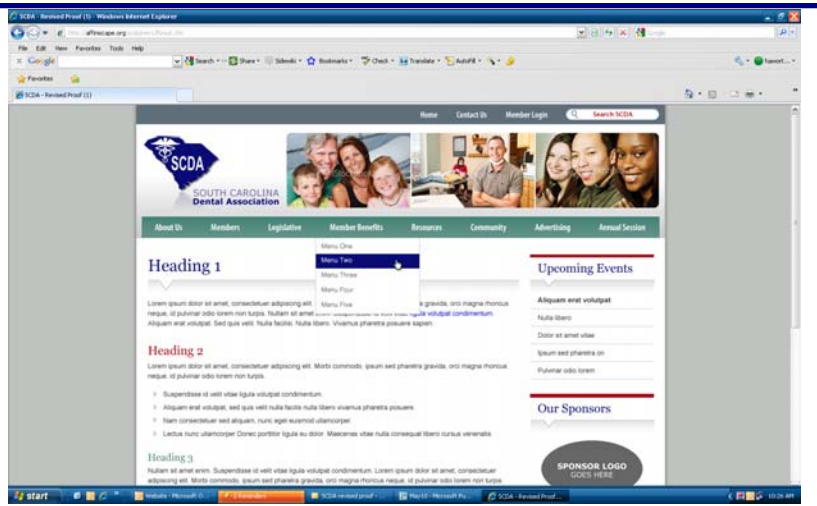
SCDA - Revised Proof (1) - Windows Internet Explorer

File Edit View Favorites Tools Help

Google

Favorites

SCDA - Revised Proof (1)

Home Contact Us Member Login Search SCDA

SCDA
SOUTH CAROLINA
Dental Association

About Us Members Legislative Member Benefits Resources Community Advertising Annual Session

Menu One
Menu Two
Menu Three
Menu Four
Menu Five

Heading 1

Lorem ipsum dolor sit amet, consectetuer adipiscing elit. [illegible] gravida, orci magna rhoncus neque, id pulvinar odio lorem non turpis. Nullam sit amet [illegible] ligula volutpat condimentum. Aliquam erat volutpat. Sed quis velit. Nulla facilisi. Nulla libero. Vivamus pharetra posuere sapien.

Heading 2

Lorem ipsum dolor sit amet, consectetuer adipiscing elit. Morbi commodo, ipsum sed pharetra gravida, orci magna rhoncus neque, id pulvinar odio lorem non turpis.

Suspendisse id velit vitae ligula volutpat condimentum.
Aliquam erat volutpat, sed quis velit nulla facilis nulla libero vivamus pharetra posuere.
Nam consectetuer sed aliquam, nunc eget euismod ullamcorper.
Lectus nunc ullamcorper Donec porttitor ligula eu dolor. Maecenas vitae nulla consequat libero cursus venenatis.

Heading 3

Nullam sit amet enim. Suspendisse id velit vitae ligula volutpat condimentum. Lorem ipsum dolor sit amet, consectetuer adipiscing elit. Morbi commodo, ipsum sed pharetra gravida, orci magna rhoncus neque, id pulvinar odio lorem non turpis.

Upcoming Events

Aliquam erat volutpat
Nulla libero
Dolor sit amet vitae
Ipsum sed pharetra on
Pulvinar odio lorem

Our Sponsors

SPONSOR LOGO
GOES HERE

start

10:26 AM